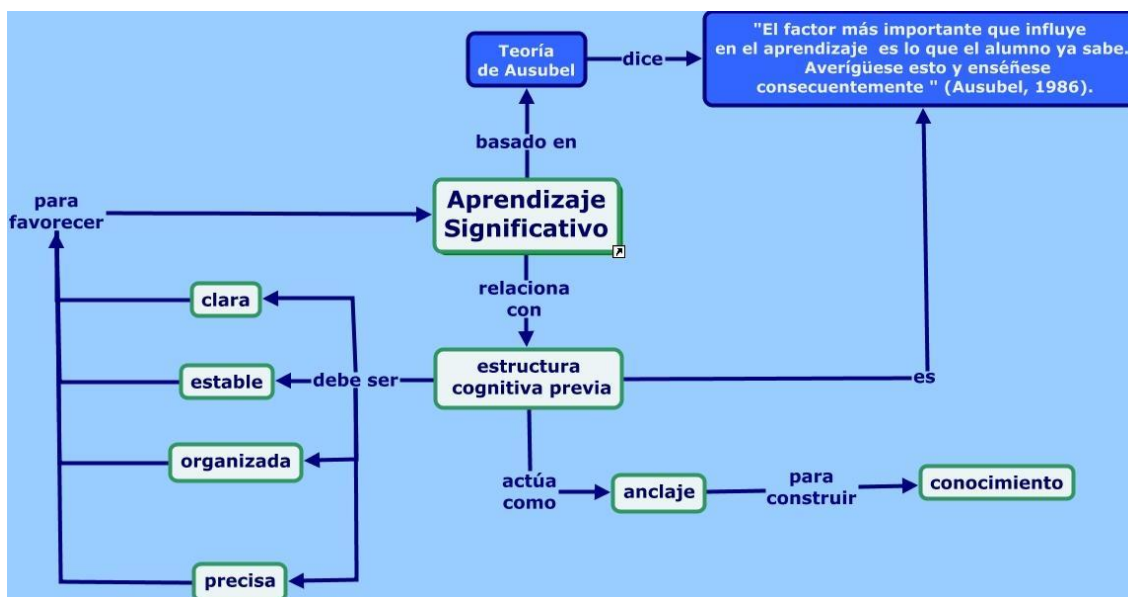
Teoría de Ausubel

dice

"El factor más importante que influye en el aprendizaje es lo que el alumno ya sabe. Averígüese esto y enséñese consecuentemente " (Ausubel, 1986).

basado en

para favorecer

Aprendizaje Significativo

relaciona con

clara

estable

debe ser

estructura cognitiva previa

es

organizada

actúa como

anclaje

para construir

conocimiento

precisa